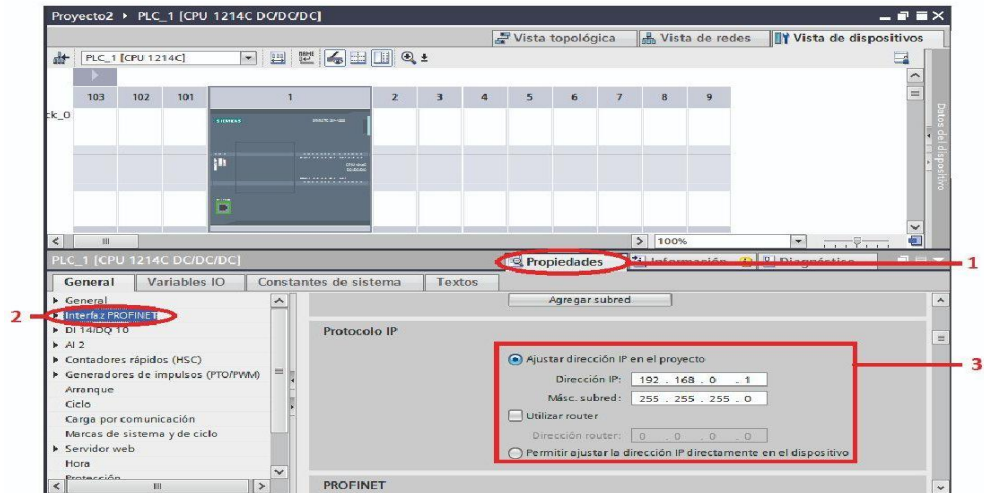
Proyecto2 ▸ PLC_1 [CPU 1214C DC/DC/DC]

Vista topológica | Vista de redes | Vista de dispositivos

PLC_1 [CPU 1214C]

103 102 101 1 2 3 4 5 6 7 8 9

ck_0

SIEMENS

100%

Datos del dispositivo

PLC_1 [CPU 1214C DC/DC/DC]

Propiedades | Información | Diagnóstico

1

General | Variables IO | Constantes de sistema | Textos

2

▸ General
▸ Interfaz PROFINET
▸ DI 14/DQ 10
▸ AI 2
▸ Contadores rápidos (HSC)
▸ Generadores de impulsos (PTO/PWM)
Arranque
Ciclo
Carga por comunicación
Marcas de sistema y de ciclo
▸ Servidor web
Hora
Protección

Agregar subred

Protocolo IP

3

Ajustar dirección IP en el proyecto
Dirección IP: 192 . 168 . 0 . 1
Másc. subred: 255 . 255 . 255 . 0
Utilizar router
Dirección router: 0 . 0 . 0 . 0
Permitir ajustar la dirección IP directamente en el dispositivo

PROFINET